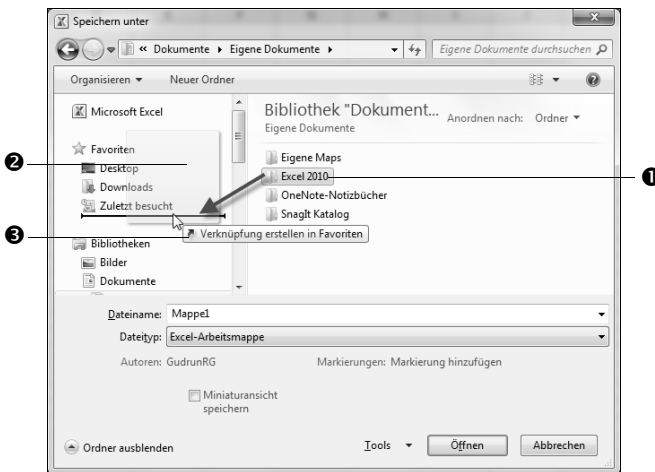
Speichern unter

« Dokumente ▸ Eigene Dokumente ▸

Eigene Dokumente durchsuchen

Organisieren ▾ Neuer Ordner

Microsoft Excel

Favoriten

Desktop

Downloads

Zuletzt besucht

Bibliotheken

Bilder

Dokumente

Bibliothek "Dokument...

Eigene Dokumente

Anordnen nach: Ordner ▾

Eigene Maps

Excel 2010

OneNote-Notizbücher

SnagIt Katalog

Verknüpfung erstellen in Favoriten

❶

❷

❸

Dateiname: Mappe1

Dateityp: Excel-Arbeitsmappe

Autoren: GudrunRG

Markierungen: Markierung hinzufügen

Miniaturansicht speichern

Ordner ausblenden

Tools ▾

Öffnen

Abbrechen